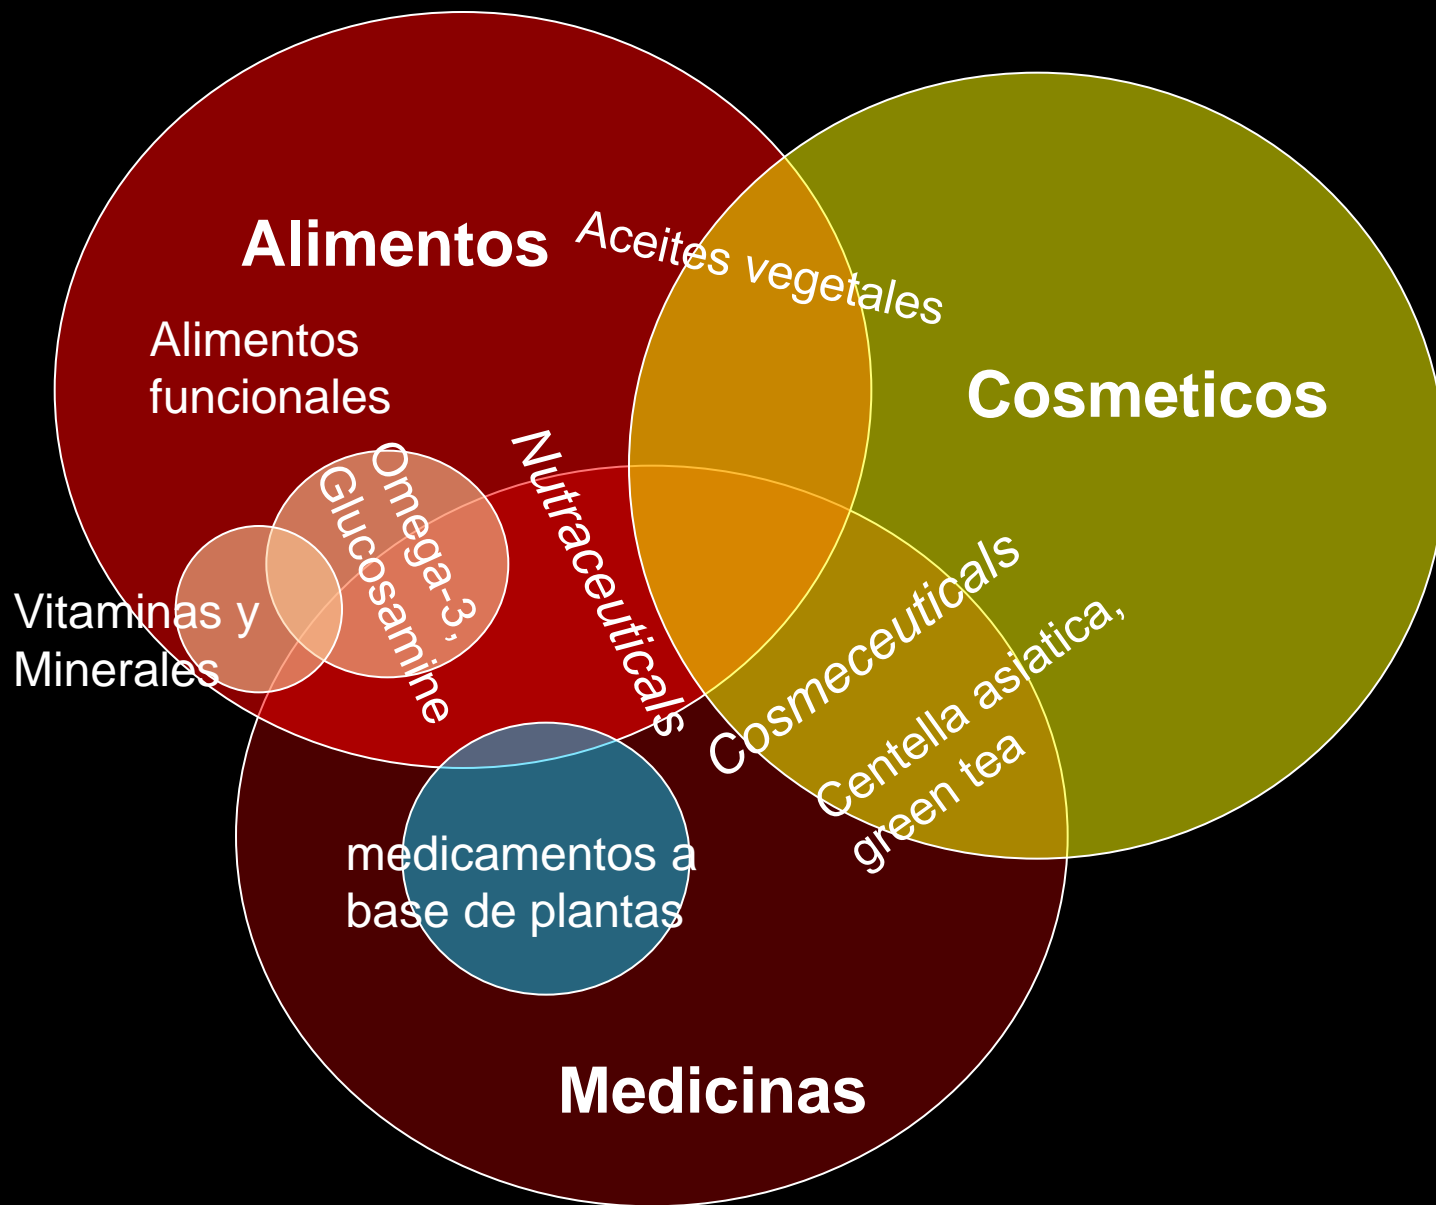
Alimentos

Aceites vegetales

Cosmeticos

Alimentos funcionales

Omega-3, Glucosamine

Nutraceuticals

Vitaminas y Minerales

Cosmeceuticals

Centella asiatica, green tea

medicamentos a base de plantas

Medicinas